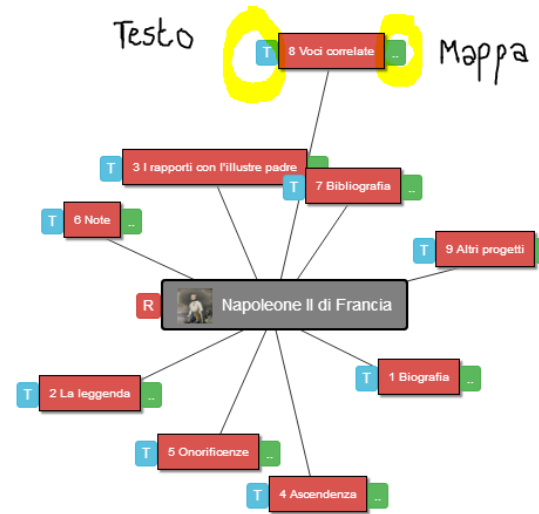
Testo

Mappa

T 8 Voci correlate ..

T 3 I rapporti con l'illustre padre

T 7 Bibliografia ..

T 6 Note ..

T 9 Altri progetti

R Napoleone II di Francia

T 1 Biografia ..

T 2 La leggenda ..

T 5 Onorificenze ..

T 4 Ascendenza ..